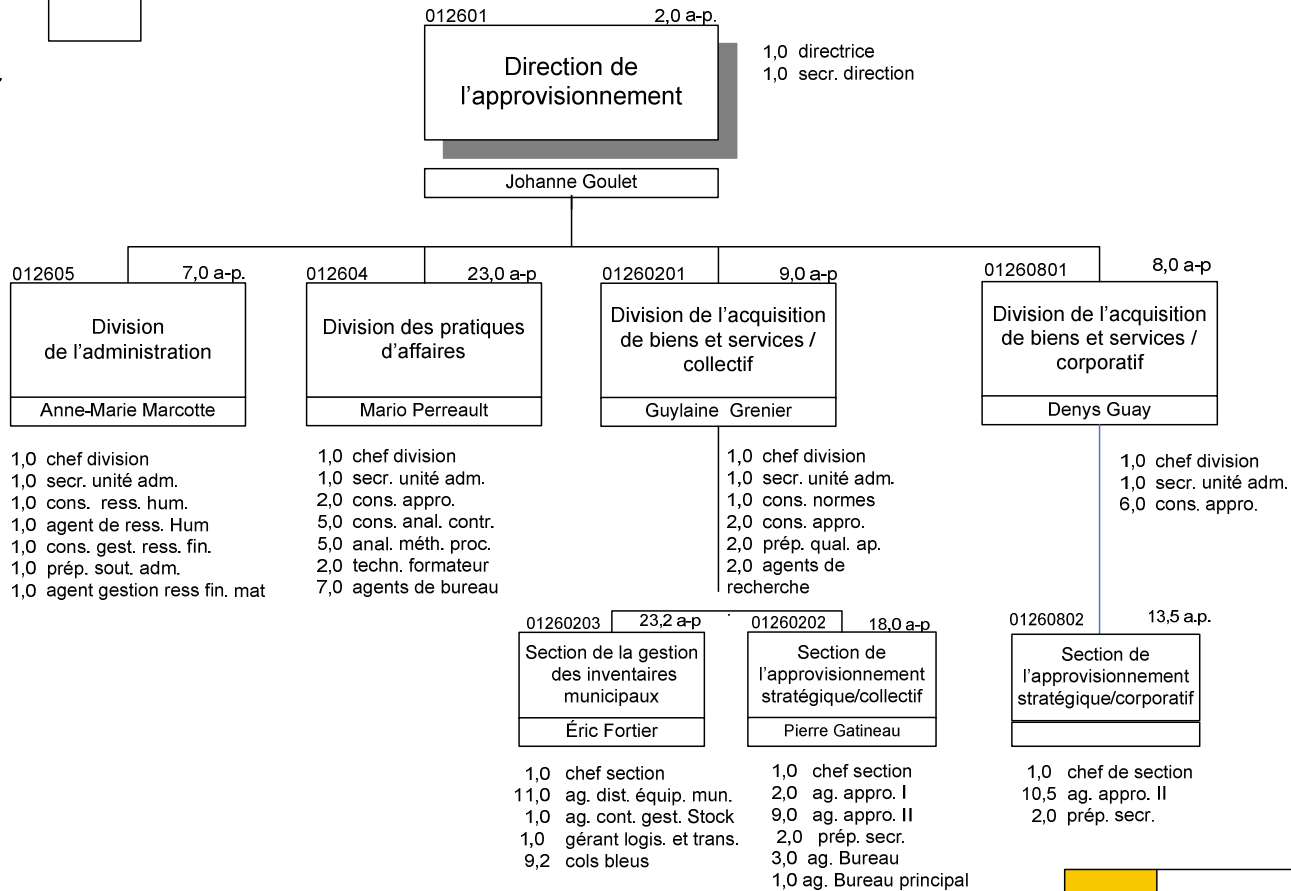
012601 2,0 a-p.

Direction de l'approvisionnement

1,0 directrice
1,0 secr. direction

Johanne Goulet

012605 7,0 a-p.

Division de l'administration

Anne-Marie Marcotte

1,0 chef division
1,0 secr. unité adm.
1,0 cons. ress. hum.
1,0 agent de ress. Hum
1,0 cons. gest. ress. fin.
1,0 prép. sout. adm.
1,0 agent gestion ress fin. mat

012604 23,0 a-p

Division des pratiques d'affaires

Mario Perreault

1,0 chef division
1,0 secr. unité adm.
2,0 cons. appro.
5,0 cons. anal. contr.
5,0 anal. méth. proc.
2,0 techn. formateur
7,0 agents de bureau

01260201 9,0 a-p

Division de l'acquisition de biens et services / collectif

Guylaine Grenier

1,0 chef division
1,0 secr. unité adm.
1,0 cons. normes
2,0 cons. appro.
2,0 prép. qual. ap.
2,0 agents de recherche

01260801 8,0 a-p

Division de l'acquisition de biens et services / corporatif

Denys Guay

1,0 chef division
1,0 secr. unité adm.
6,0 cons. appro.

01260203 23,2 a-p

Section de la gestion des inventaires municipaux

Éric Fortier

1,0 chef section
11,0 ag. dist. équip. mun.
1,0 ag. cont. gest. Stock
1,0 gérant logis. et trans.
9,2 cols bleus

01260202 18,0 a-p

Section de l'approvisionnement stratégique/collectif

Pierre Gatineau

1,0 chef section
2,0 ag. appro. I
9,0 ag. appro. II
2,0 prép. secr.
3,0 ag. Bureau
1,0 ag. Bureau principal

01260802 13,5 a.p.

Section de l'approvisionnement stratégique/corporatif

1,0 chef de section
10,5 ag. appro. II
2,0 prép. secr.